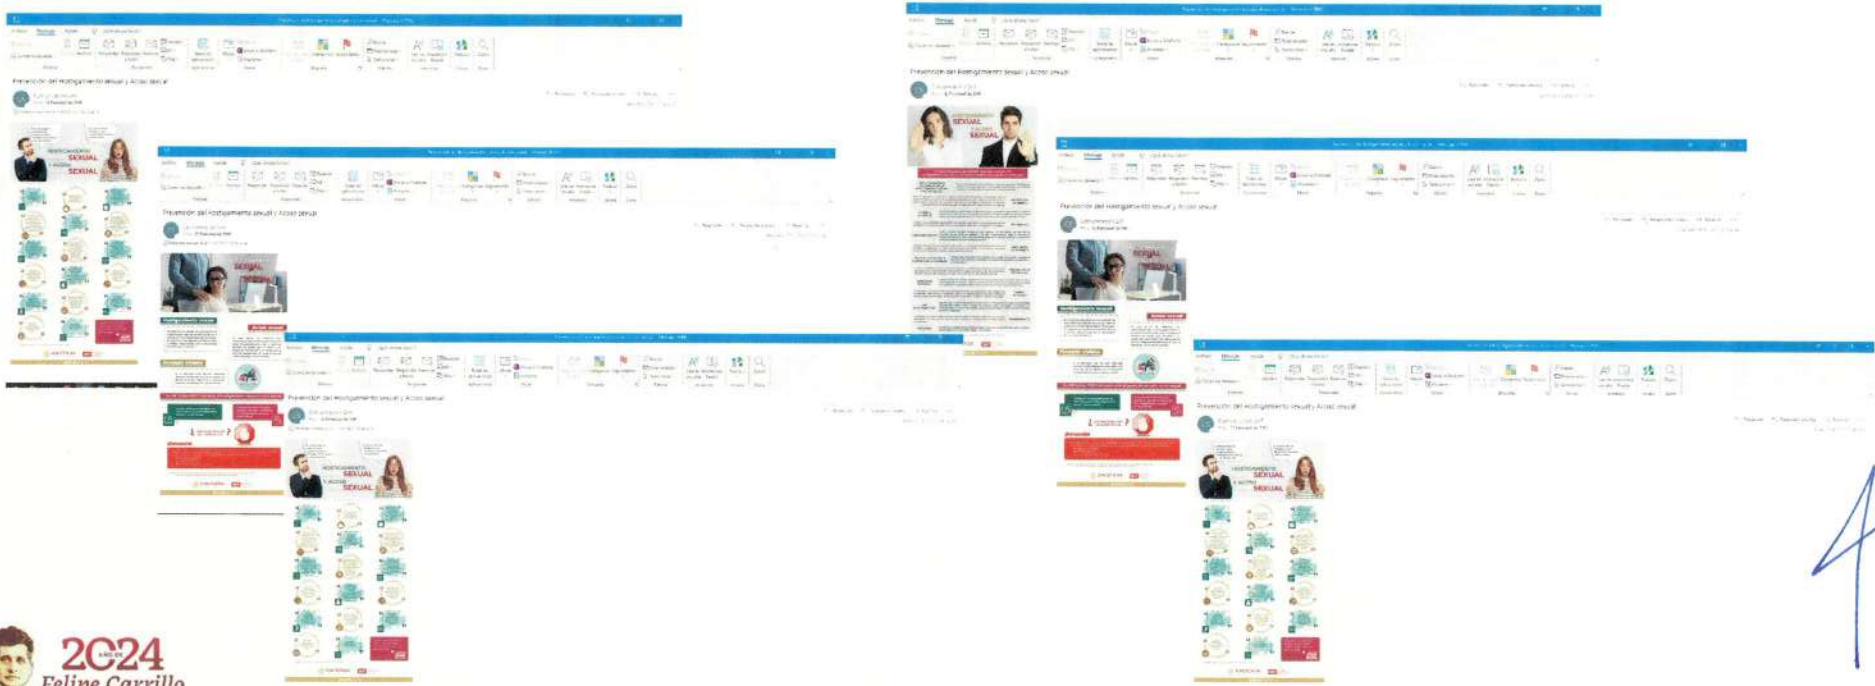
Prevención del Hostigamiento sexual y Acoso sexual

HOSTIGAMIENTO SEXUAL Y ACOSO SEXUAL

Prevención del Hostigamiento sexual y Acoso sexual

SEXUAL

Prevención del Hostigamiento sexual y Acoso sexual

HOSTIGAMIENTO SEXUAL Y ACOSO SEXUAL

Prevención del Hostigamiento sexual y Acoso sexual

SEXUAL SEXUAL

Prevención del Hostigamiento sexual y Acoso sexual

SEXUAL

Prevención del Hostigamiento sexual y Acoso sexual

HOSTIGAMIENTO SEXUAL Y ACOSO SEXUAL

2024 AÑO DE Felipe Carrillo

4